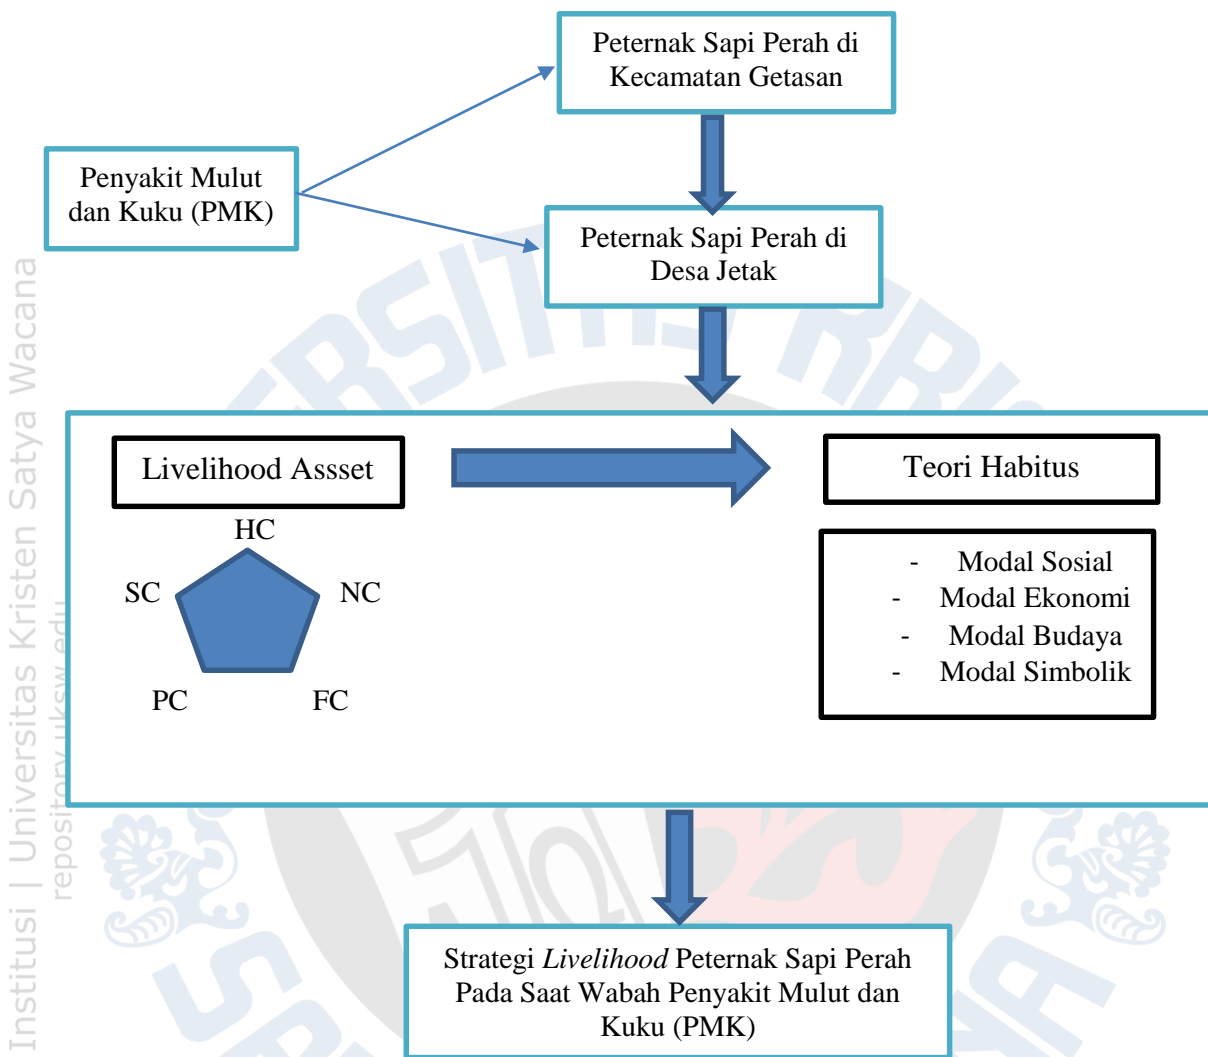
Peternak Sapi Perah di Kecamatan Getasan

Penyakit Mulut dan Kuku (PMK)

Peternak Sapi Perah di Desa Jetak

Livelihood Assset

HC

SC

NC

PC

FC

Teori Habitus

- Modal Sosial
- Modal Ekonomi
- Modal Budaya
- Modal Simbolik

Strategi *Livelihood* Peternak Sapi Perah Pada Saat Wabah Penyakit Mulut dan Kuku (PMK)

Institusi | Universitas Kristen Satya Wacana
repository.uksw.edu